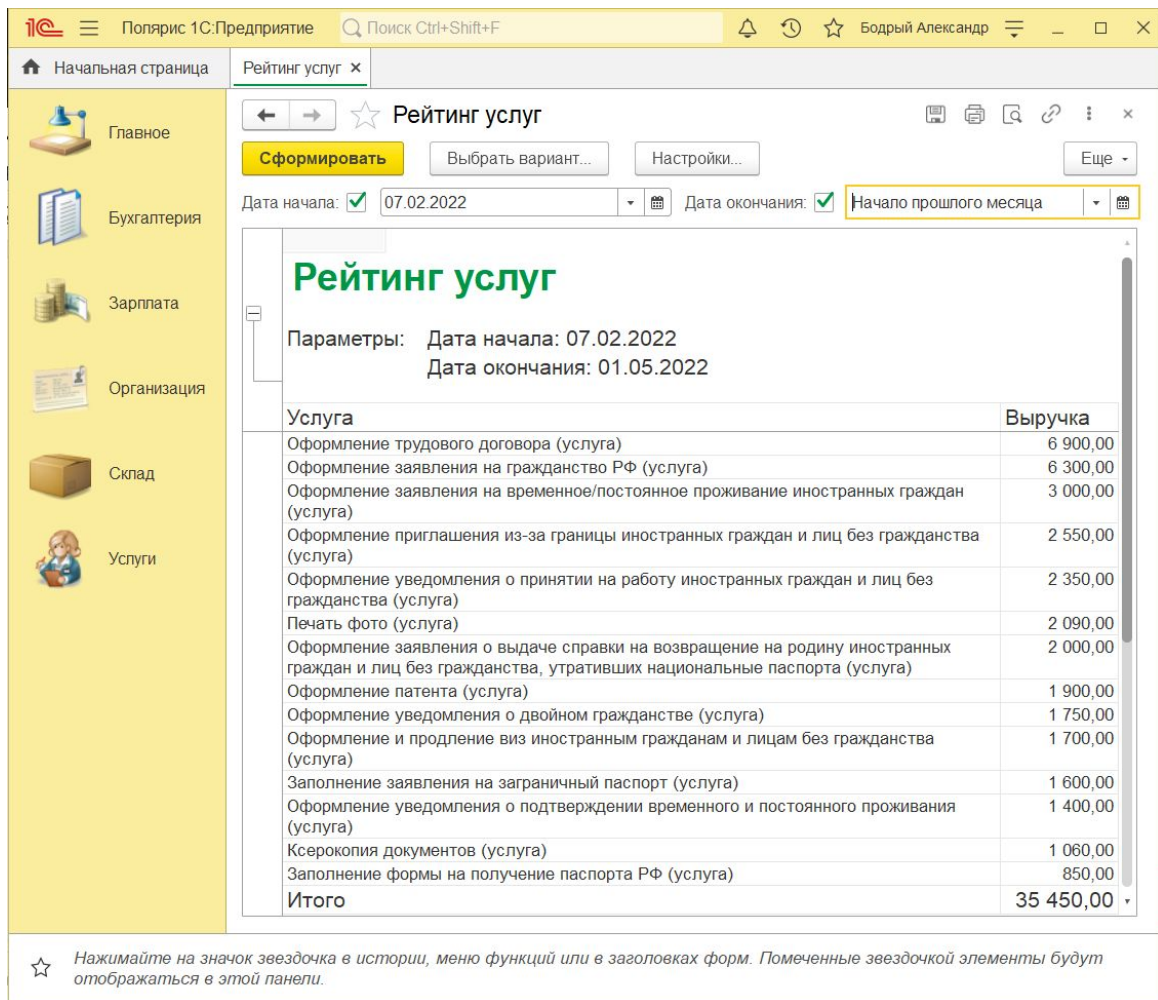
1С Полярис 1С:Предприятие Поиск Ctrl+Shift+F Бодрый Александр

Начальная страница | Рейтинг услуг ×

Главное
Бухгалтерия
Зарплата
Организация
Склад
Услуги

Рейтинг услуг

Сформировать | Выбрать вариант... | Настройки... | Еще

Дата начала: 07.02.2022 Дата окончания: Начало прошлого месяца

Рейтинг услуг

Параметры: Дата начала: 07.02.2022
Дата окончания: 01.05.2022

| Услуга | Выручка |
|---|---|
| Оформление трудового договора (услуга) | 6 900,00 |
| Оформление заявления на гражданство РФ (услуга) | 6 300,00 |
| Оформление заявления на временное/постоянное проживание иностранных граждан (услуга) | 3 000,00 |
| Оформление приглашения из-за границы иностранных граждан и лиц без гражданства (услуга) | 2 550,00 |
| Оформление уведомления о принятии на работу иностранных граждан и лиц без гражданства (услуга) | 2 350,00 |
| Печать фото (услуга) | 2 090,00 |
| Оформление заявления о выдаче справки на возвращение на родину иностранных граждан и лиц без гражданства, утративших национальные паспорта (услуга) | 2 000,00 |
| Оформление патента (услуга) | 1 900,00 |
| Оформление уведомления о двойном гражданстве (услуга) | 1 750,00 |
| Оформление и продление виз иностранным гражданам и лицам без гражданства (услуга) | 1 700,00 |
| Заполнение заявления на заграничный паспорт (услуга) | 1 600,00 |
| Оформление уведомления о подтверждении временного и постоянного проживания (услуга) | 1 400,00 |
| Ксерокопия документов (услуга) | 1 060,00 |
| Заполнение формы на получение паспорта РФ (услуга) | 850,00 |
| Итого | 35 450,00 |

Нажимайте на значок звездочка в истории, меню функций или в заголовках форм. Помеченные звездочкой элементы будут отображаться в этой панели.